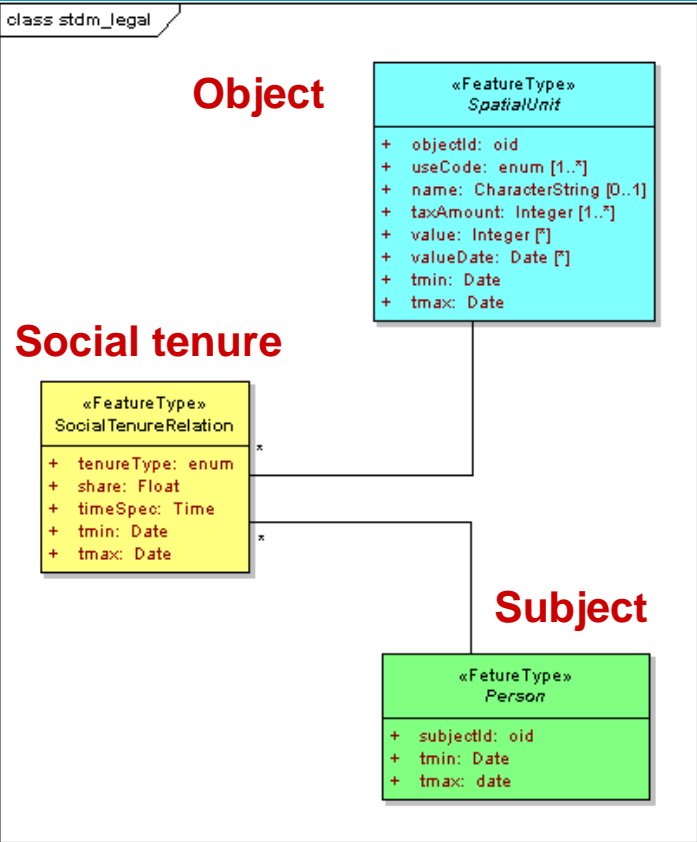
class stdm_legal

Object

«FeatureType»
SpatialUnit

+ objectId: oid
+ useCode: enum [1..*]
+ name: CharacterString [0..1]
+ taxAmount: Integer [1..*]
+ value: Integer [*]
+ valueDate: Date [*]
+ tmin: Date
+ tmax: Date

Social tenure

«FeatureType»
SocialTenureRelation

+ tenureType: enum
+ share: Float
+ timeSpec: Time
+ tmin: Date
+ tmax: Date

*

*

Subject

«FetureType»
Person

+ subjectId: oid
+ tmin: Date
+ tmax: date